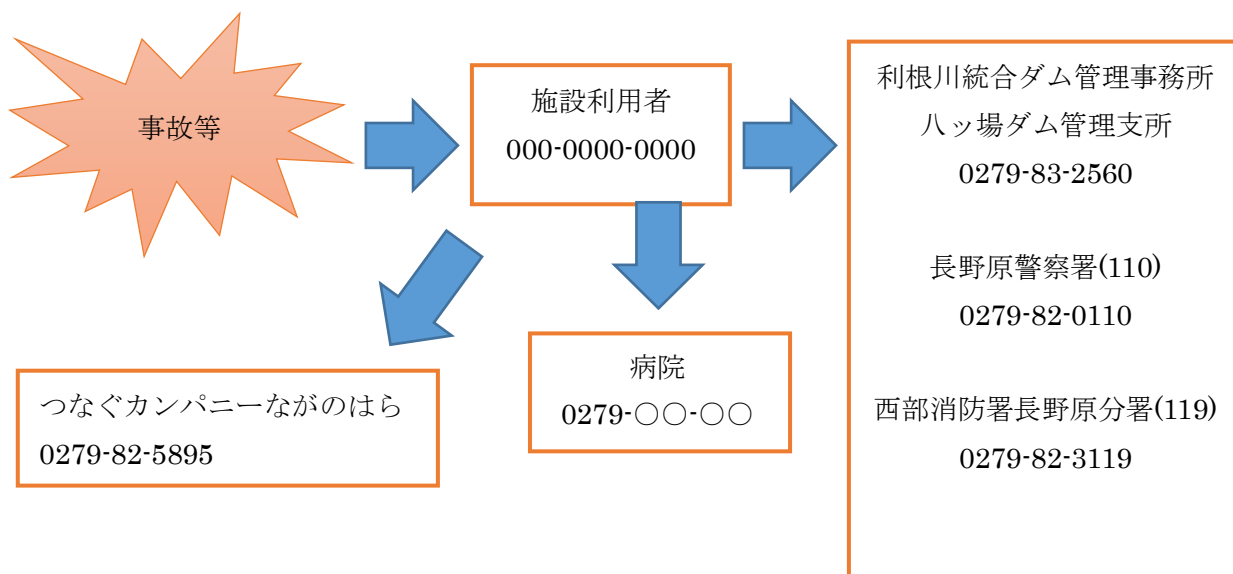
事故等

施設利用者
000-0000-0000

利根川統合ダム管理事務所
八ッ場ダム管理支所
0279-83-2560

長野原警察署(110)
0279-82-0110

西部消防署長野原分署(119)
0279-82-3119

つなぐカンパニーながのはら
0279-82-5895

病院
0279-○○-○○